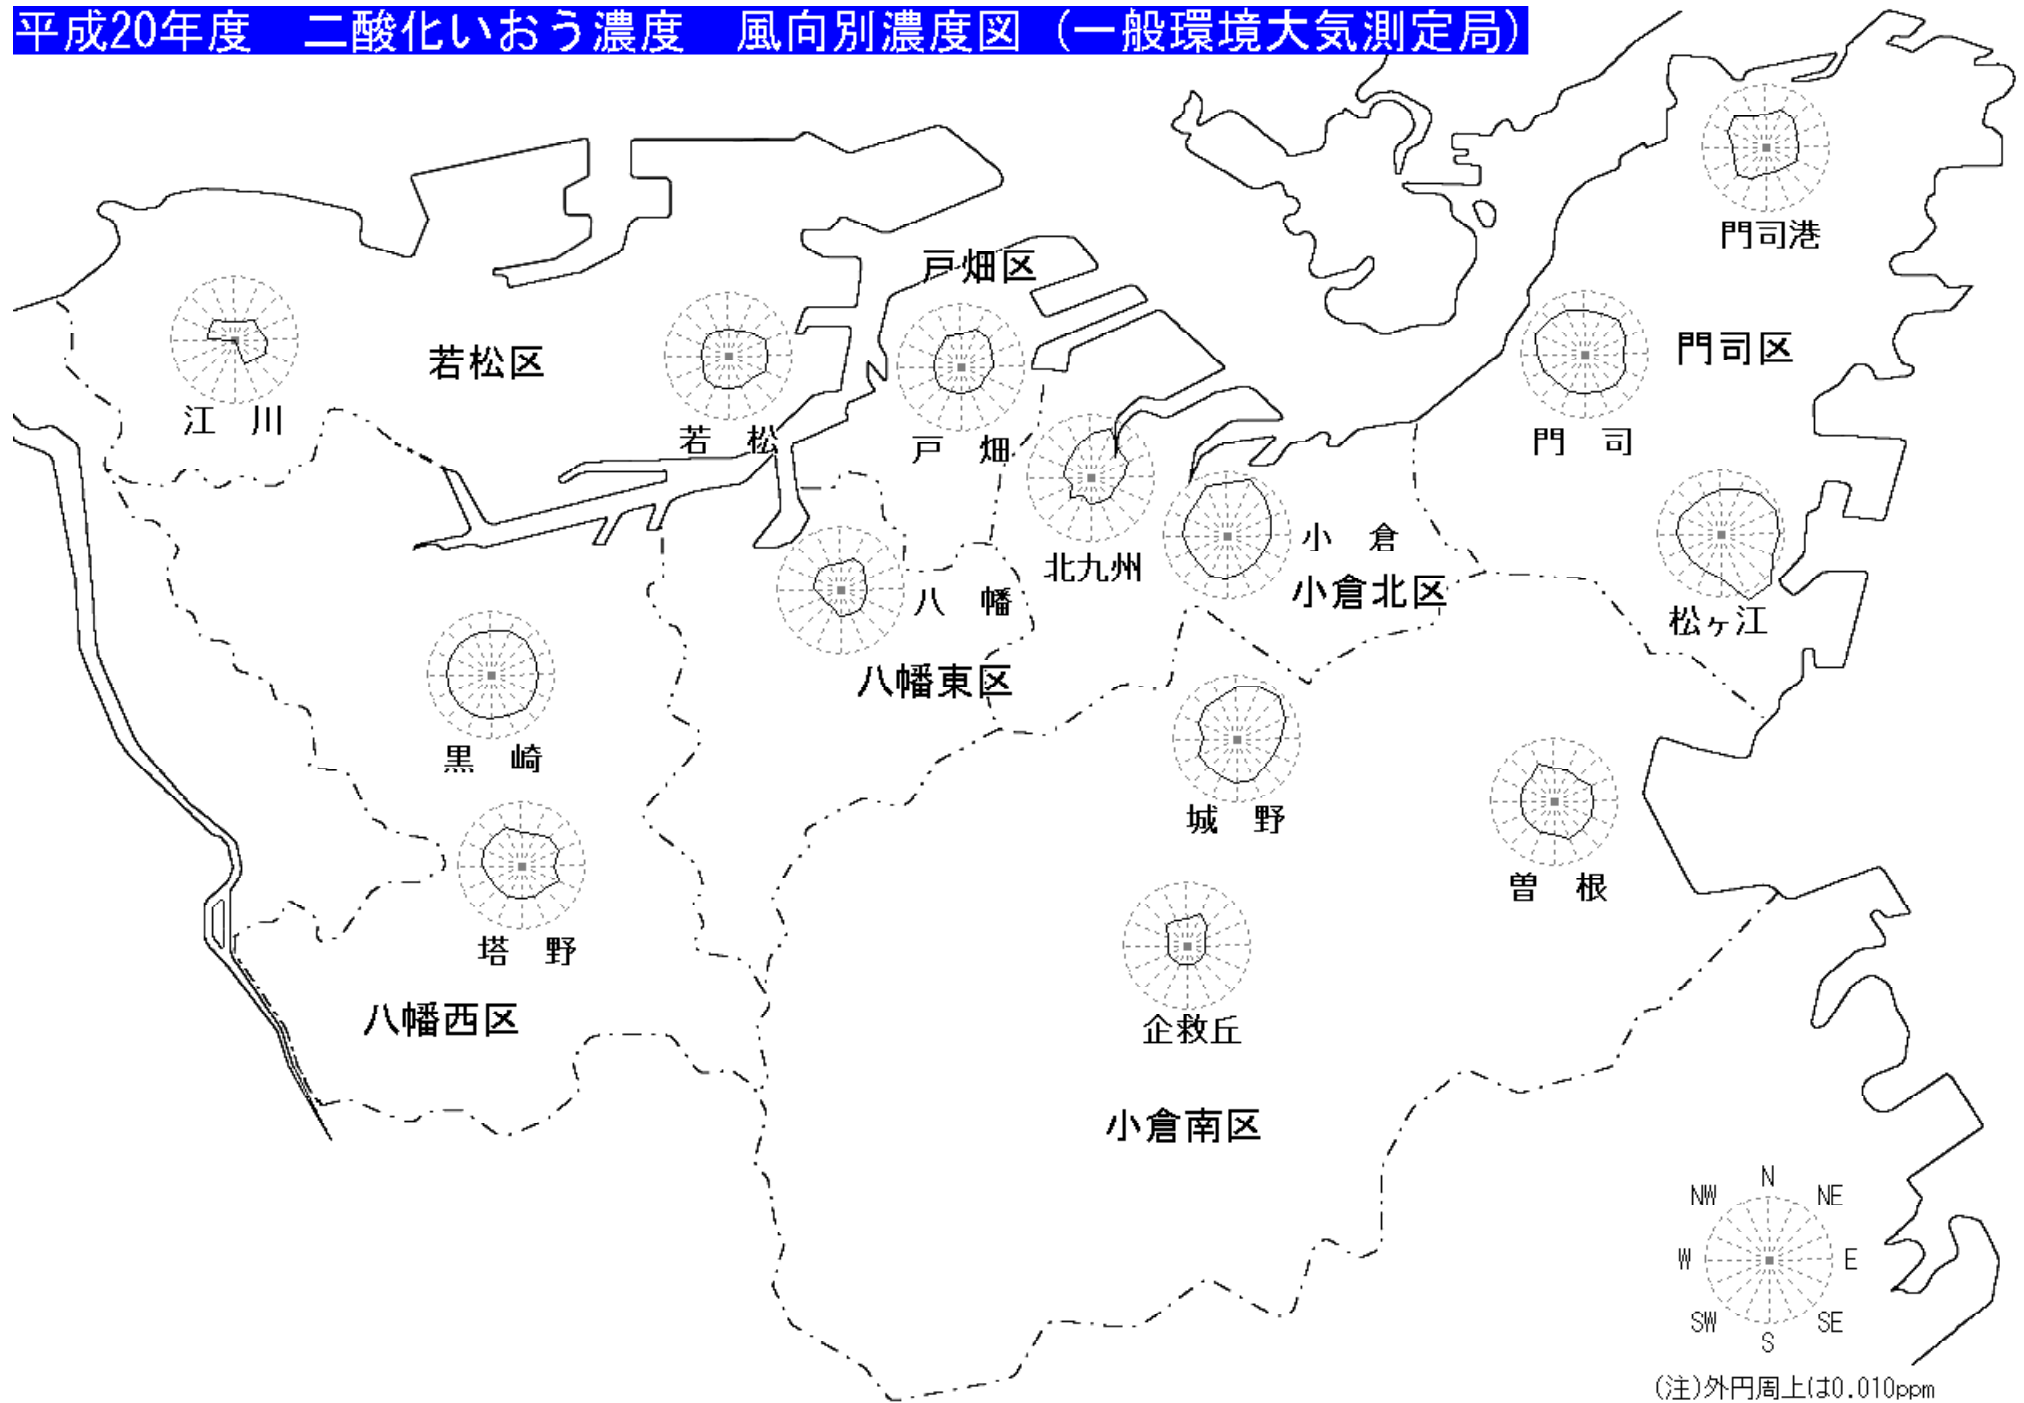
平成20年度　二酸化いおう濃度　風向別濃度図（一般環境大気測定局）

門司港

戸畑区

若松区

門司区

江　川

若　松

戸　畑

門　司

北九州

小　倉

小倉北区

八　幡

松ヶ江

八幡東区

黒　崎

城　野

曽　根

塔　野

八幡西区

企救丘

小倉南区

N
NW
NE
W
E
SW
SE
S

(注)外円周上は0.010ppm